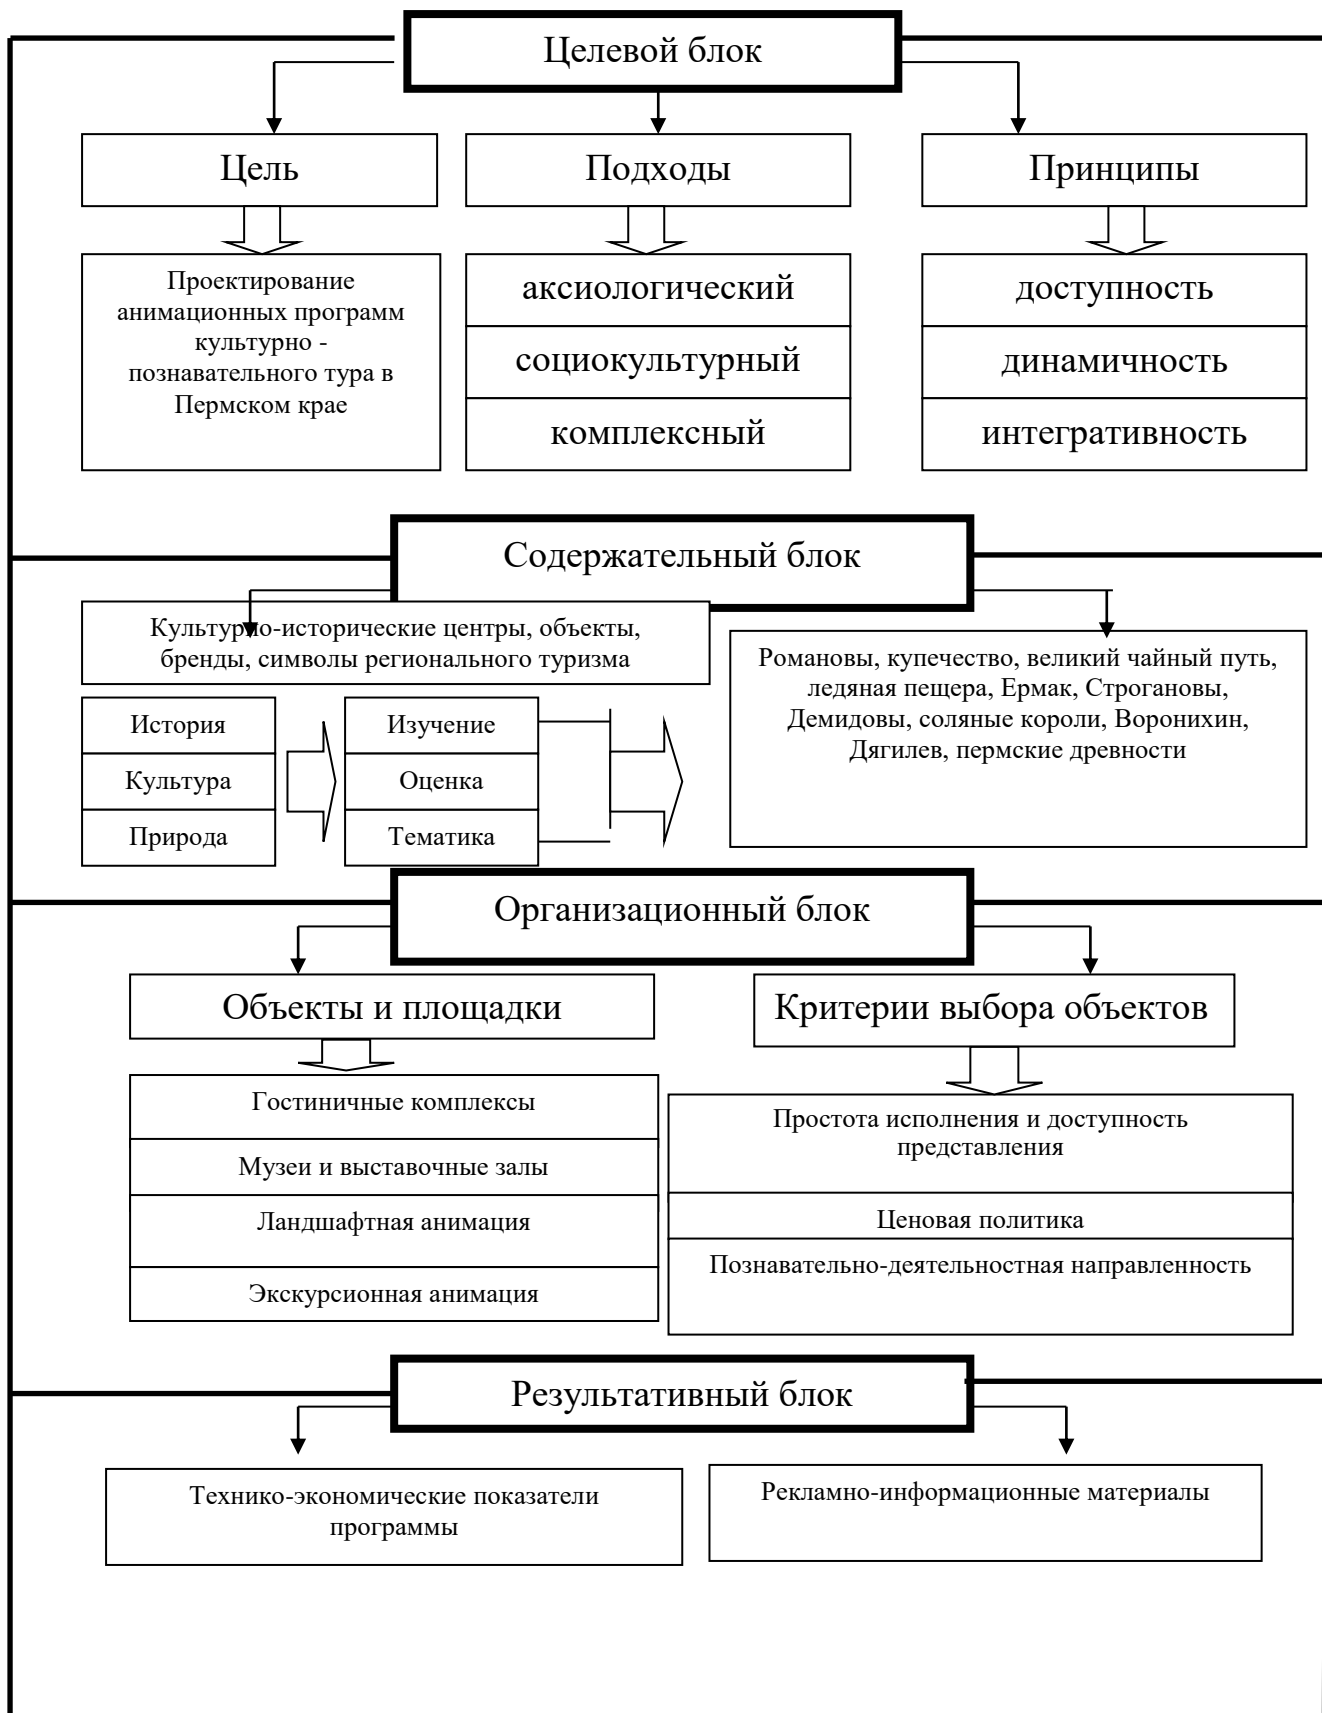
Целевой блок

Цель

Подходы

Принципы

Проектирование анимационных программ культурно - познавательного тура в Пермском крае

аксиологический

социокультурный

комплексный

доступность

динамичность

интегративность

Содержательный блок

Культурно-исторические центры, объекты, бренды, символы регионального туризма

Романовы, купечество, великий чайный путь, ледяная пещера, Ермак, Строгановы, Демидовы, соляные короли, Воронихин, Дягилев, пермские древности

История

Культура

Природа

Изучение

Оценка

Тематика

Организационный блок

Объекты и площадки

Критерии выбора объектов

Гостиничные комплексы

Музеи и выставочные залы

Ландшафтная анимация

Экскурсионная анимация

Простота исполнения и доступность представления

Ценовая политика

Познавательно-деятельностная направленность

Результативный блок

Технико-экономические показатели программы

Рекламно-информационные материалы